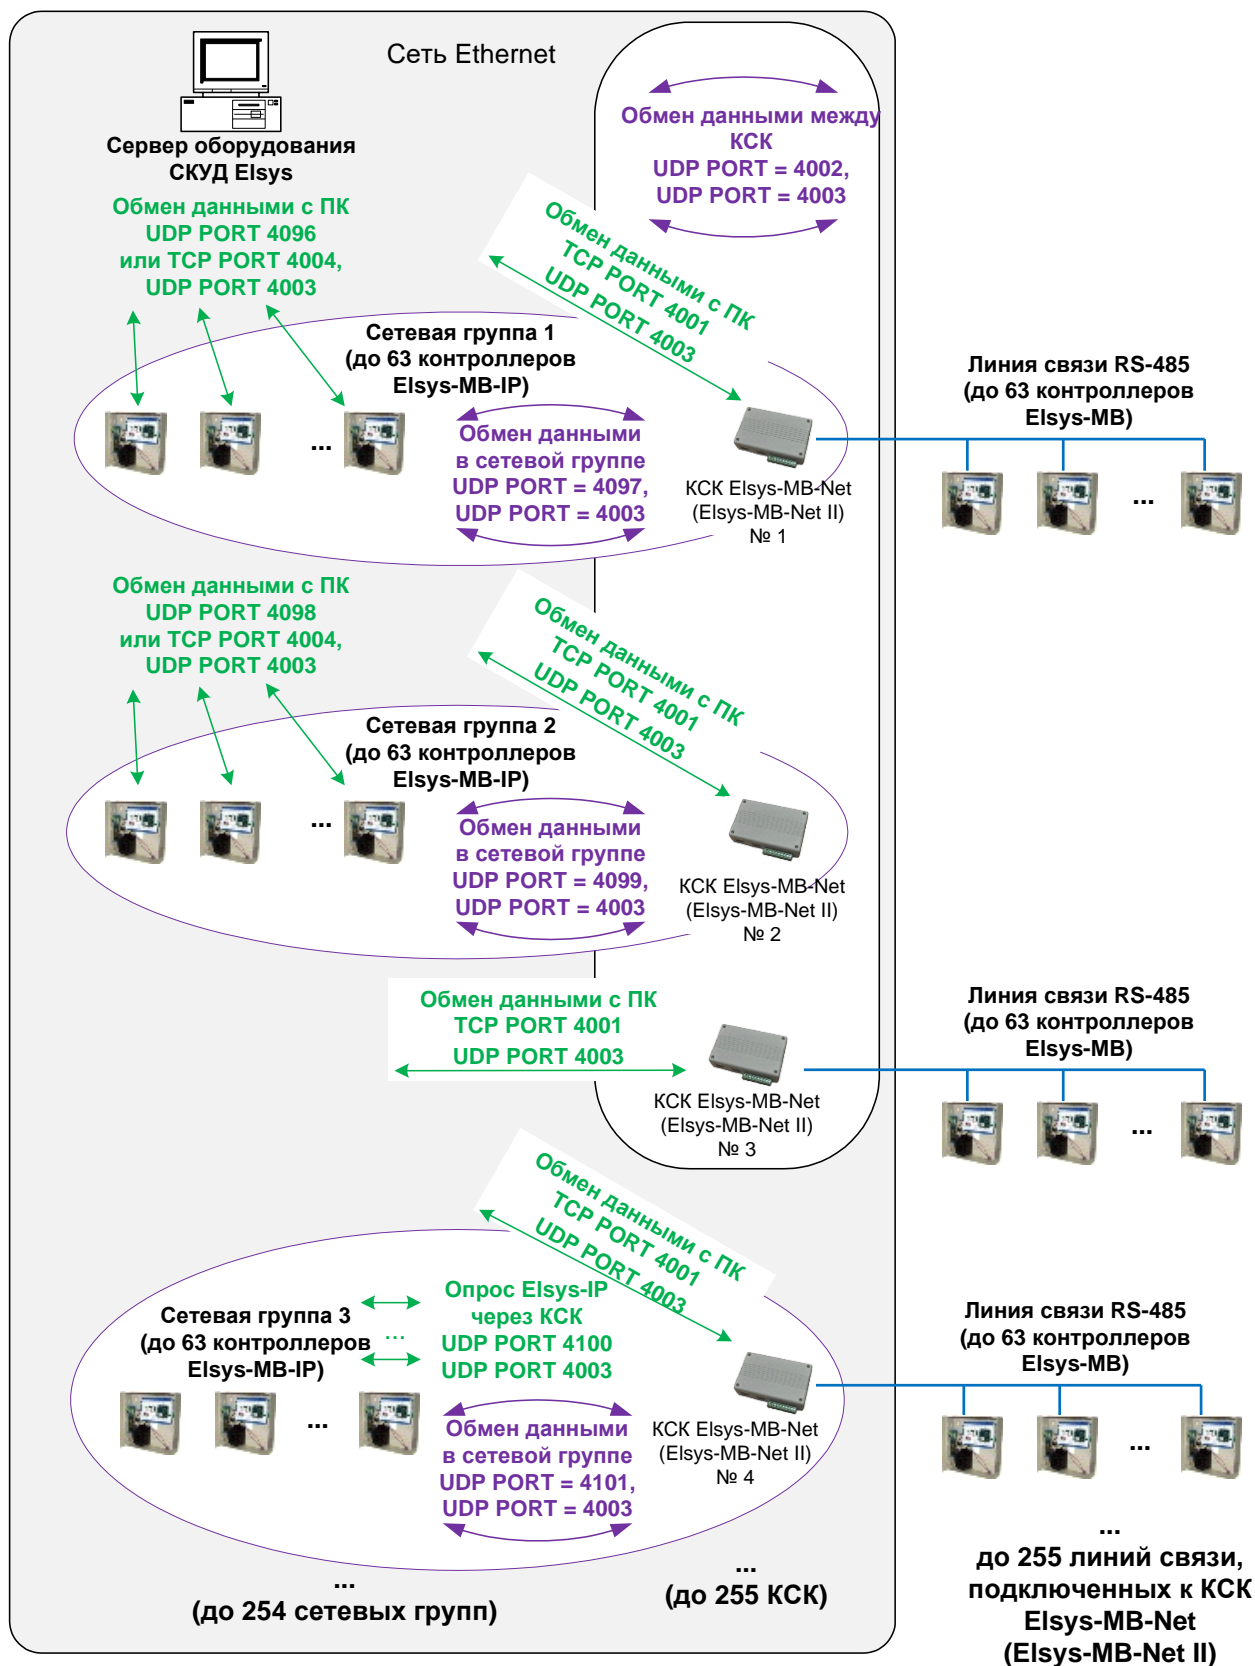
Сеть Ethernet

Сервер оборудования СКУД Elsys

Обмен данными между КСК
UDP PORT = 4002,
UDP PORT = 4003

Обмен данными с ПК
UDP PORT 4096
или TCP PORT 4004,
UDP PORT 4003

Обмен данными с ПК
TCP PORT 4001
UDP PORT 4003

Сетевая группа 1
(до 63 контроллеров Elsys-MB-IP)

...

Обмен данными в сетевой группе
UDP PORT = 4097,
UDP PORT = 4003

КСК Elsys-MB-Net
(Elsys-MB-Net II)
№ 1

Линия связи RS-485
(до 63 контроллеров Elsys-MB)

...

Обмен данными с ПК
UDP PORT 4098
или TCP PORT 4004,
UDP PORT 4003

Обмен данными с ПК
TCP PORT 4001
UDP PORT 4003

Сетевая группа 2
(до 63 контроллеров Elsys-MB-IP)

...

Обмен данными в сетевой группе
UDP PORT = 4099,
UDP PORT = 4003

КСК Elsys-MB-Net
(Elsys-MB-Net II)
№ 2

Обмен данными с ПК
TCP PORT 4001
UDP PORT 4003

КСК Elsys-MB-Net
(Elsys-MB-Net II)
№ 3

Линия связи RS-485
(до 63 контроллеров Elsys-MB)

...

Обмен данными с ПК
TCP PORT 4001
UDP PORT 4003

Сетевая группа 3
(до 63 контроллеров Elsys-MB-IP)

...

Опрос Elsys-IP через КСК
UDP PORT 4100
UDP PORT 4003

...

Обмен данными в сетевой группе
UDP PORT = 4101,
UDP PORT = 4003

КСК Elsys-MB-Net
(Elsys-MB-Net II)
№ 4

Линия связи RS-485
(до 63 контроллеров Elsys-MB)

...

...
(до 254 сетевых групп)

...
(до 255 КСК)

...
до 255 линий связи, подключенных к КСК Elsys-MB-Net (Elsys-MB-Net II)